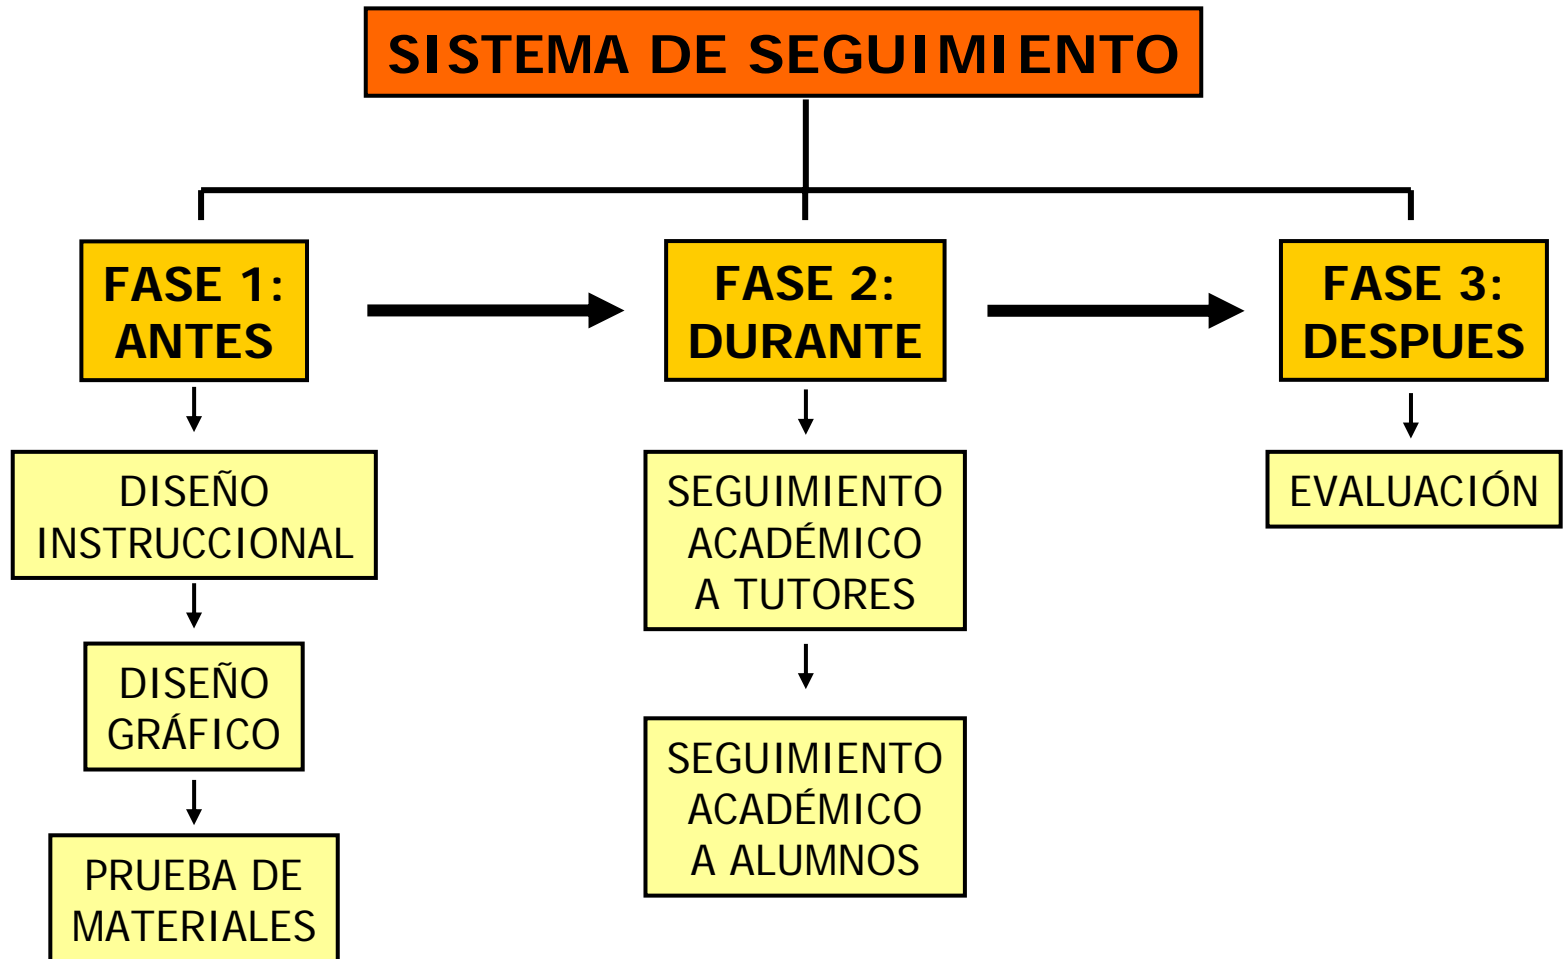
SISTEMA DE SEGUIMIENTO

FASE 1: ANTES

FASE 2: DURANTE

FASE 3: DESPUES

DISEÑO INSTRUCCIONAL

DISEÑO GRÁFICO

PRUEBA DE MATERIALES

SEGUIMIENTO ACADÉMICO A TUTORES

SEGUIMIENTO ACADÉMICO A ALUMNOS

EVALUACIÓN